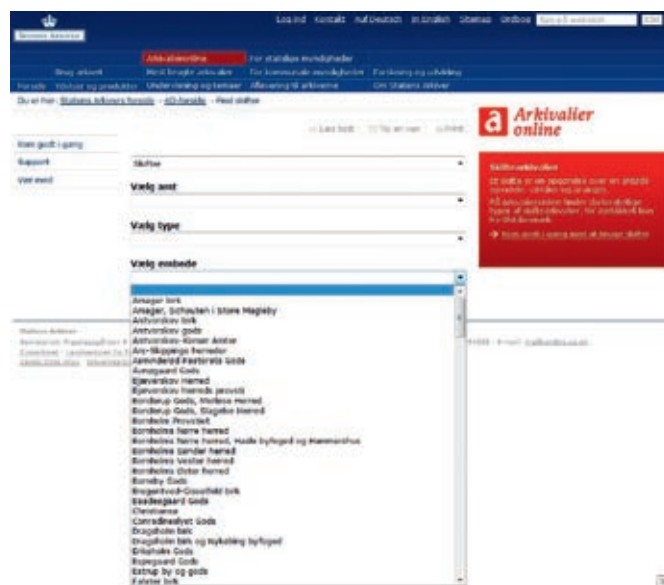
Statens Arkiver

Log ind Kontakt Auf Deutsch In English Sitemap Ordbog Søg på webstedet Søg

Arkivalieronline For statslige myndigheder

Brug arkivet Mest brugte arkivalier For kommunale myndigheder Forskning og udvikling

Forside Tilbud og produkter Undervisning og temaer Aflevering til arkiverne Om Statens Arkiver

Du er her: Statens Arkivers forside » AO-forside » Find skifter

Kom godt i gang

Support

Vær med

Læs højt Tip en ven Print

Arkivalier online

Skifte

Vælg amt

Vælg type

Vælg embede

Skifteprotokoller

Et skifte er en opgørelse over en afdøds formue, når den skal fordeles mellem arvingerne.

På Arkivalieronline finder du forskellige typer af skifteprotokoller, for perioden frem til ca. 1900 for Danmark.

→ Kom godt i gang med at bruge skifter

Amager birk
Amager, Schouten i Store Magleby
Antvorskov birk
Antvorskov gods
Antvorskov-Korsør Amter
Ars-Slippinge herreder
Aunsbjerg-Fastrup Gods
Aunsgaard Gods
Bjerre herred
Bjerre herreds jevnti
Bonderup Gods, Mollese Herred
Bonderup Gods, Slagelse Herred
Bornholm Provstiet
Bornholms Nørre herred
Bornholms Nørre herred, Hasle byfoged og Hammershus
Bornholms Søndre herred
Bornholms Vester herred
Bornholms Øster herred
Borreby Gods
Brøgentved-Gisselfeld birk
Bækkeskov Gods
Christianø
Conradineslyst Gods
Dragsholm birk
Dragsholm birk og Nykøbing byfoged
Erikholm Gods
Espegaard Gods
Estrup by og gods
Falster birk

Statens Arkiver
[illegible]
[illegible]
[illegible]
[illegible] E-mail: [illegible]